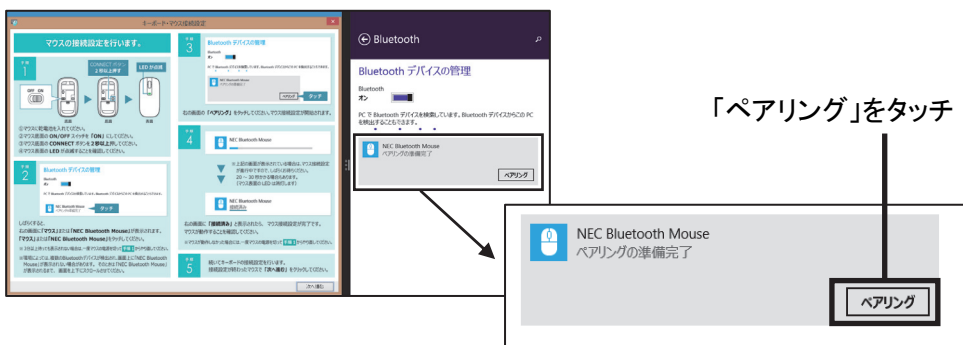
キーボード・マウス接続設定

マウスの接続設定を行います。

手順 1

CONNECT ボタン 2秒以上押す

LED が点滅

OFF ON

①マウスに乾電池を入れてください。
②マウス底面の ON/OFF スイッチを「ON」にしてください。
③マウス底面の CONNECT ボタンを 2秒以上押してください。
④マウス底面の LED が点滅することを確認してください。

手順 2

Bluetooth デバイスの管理

タッチ

しばらくすると、右の画面に「マウス」または「NEC Bluetooth Mouse」が表示されます。「マウス」または「NEC Bluetooth Mouse」をタッチしてください。

手順 3

Bluetooth デバイスの管理

タッチ

右の画面の「ペアリング」をタッチしてください。マウス接続設定が開始されます。

手順 4

NEC Bluetooth Mouse

右の画面に「接続済み」と表示されたら、マウス接続設定が完了です。マウスが動作することを確認してください。

手順 5

続いてキーボードの接続設定を行います。接続設定が終わったマウスで「次へ進む」をクリックしてください。

次へ進む

Bluetooth

Bluetooth デバイスの管理

Bluetooth
オン

PC で Bluetooth デバイスを検出しています。Bluetooth デバイスからこの PC を検出することもできます。

NEC Bluetooth Mouse
ペアリングの準備完了

ペアリング

「ペアリング」をタッチ

NEC Bluetooth Mouse
ペアリングの準備完了

ペアリング